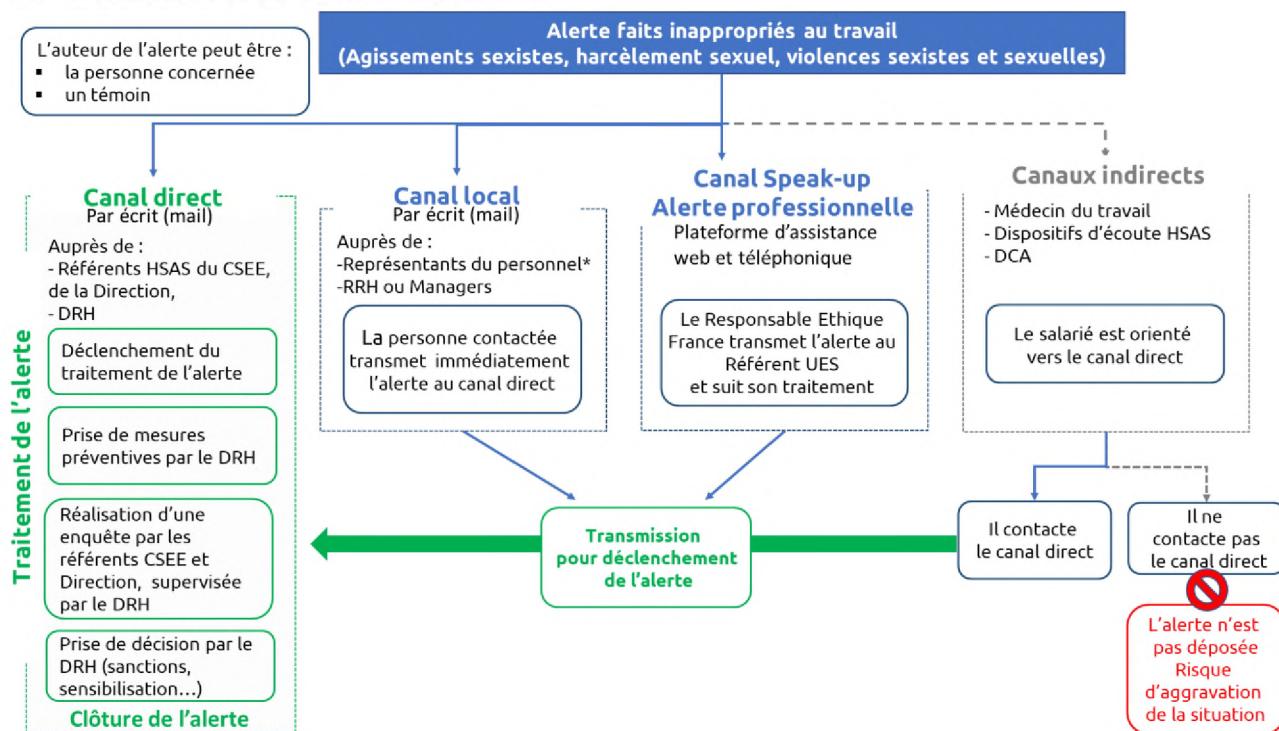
Alerte faits inappropriés au travail
(Agissements sexistes, harcèlement sexuel, violences sexistes et sexuelles)

L'auteur de l'alerte peut être :
- la personne concernée
- un témoin

Canal direct
Par écrit (mail)
Auprès de :
- Référents HSAS du CSEE, de la Direction,
- DRH

Traitement de l'alerte

Déclenchement du traitement de l'alerte

Prise de mesures préventives par le DRH

Réalisation d'une enquête par les référents CSEE et Direction, supervisée par le DRH

Prise de décision par le DRH (sanctions, sensibilisation…)

Clôture de l'alerte

Canal local
Par écrit (mail)
Auprès de :
-Représentants du personnel*
-RRH ou Managers

La personne contactée transmet immédiatement l'alerte au canal direct

Canal Speak-up
Alerte professionnelle
Plateforme d'assistance web et téléphonique

Le Responsable Ethique France transmet l'alerte au Référent UES et suit son traitement

Canaux indirects
- Médecin du travail
- Dispositifs d'écoute HSAS
- DCA

Le salarié est orienté vers le canal direct

Transmission pour déclenchement de l'alerte

Il contacte le canal direct

Il ne contacte pas le canal direct

L'alerte n'est pas déposée
Risque d'aggravation de la situation